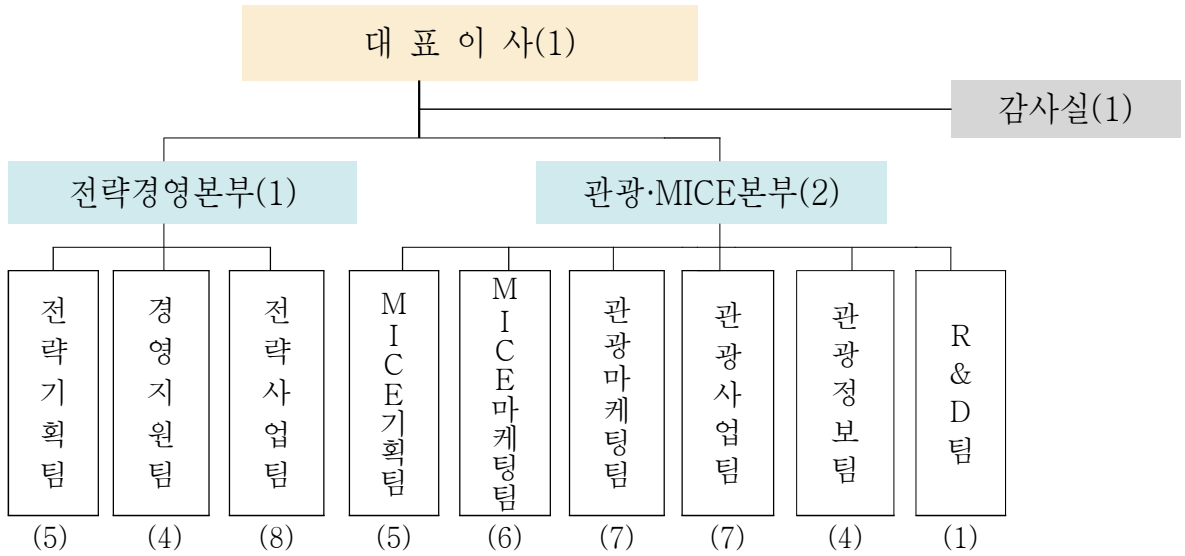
대 표 이 사(1)

감사실(1)

전략경영본부(1)

관광·MICE본부(2)

전략기획팀
(5)

경영지원팀
(4)

전략사업팀
(8)

MICE기획팀
(5)

MICE마케팅팀
(6)

관광마케팅팀
(7)

관광사업팀
(7)

관광정보팀
(4)

R&D팀
(1)